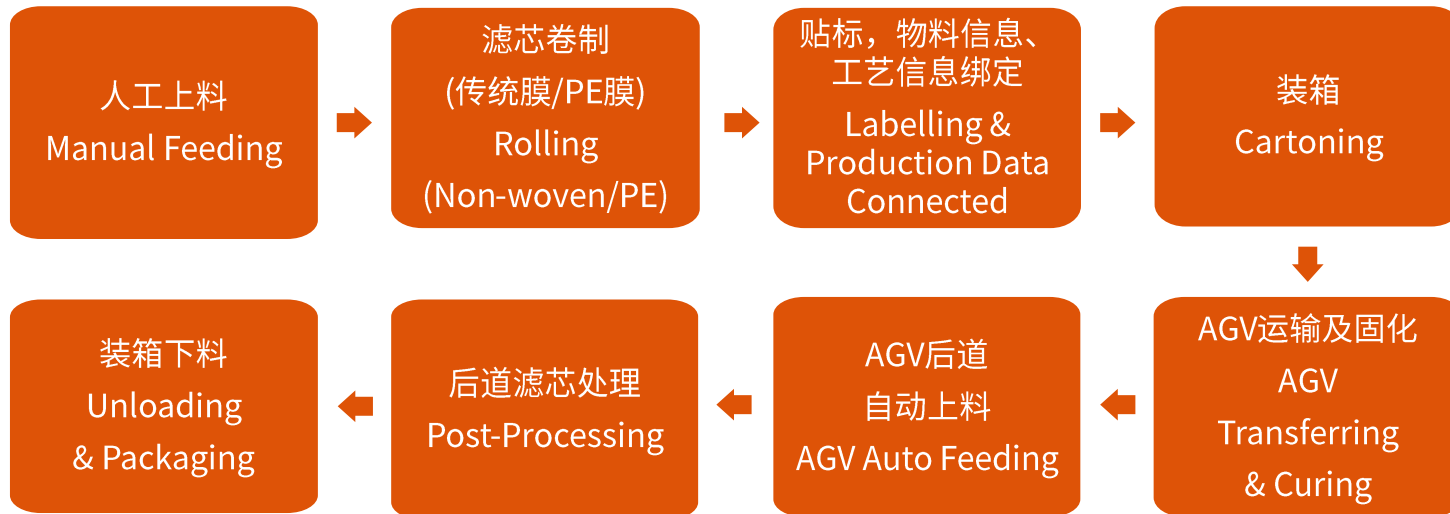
人工上料
Manual Feeding

滤芯卷制
(传统膜/PE膜)
Rolling
(Non-woven/PE)

贴标，物料信息、工艺信息绑定
Labelling & Production Data Connected

装箱
Cartoning

AGV运输及固化
AGV
Transferring
& Curing

AGV后道
自动上料
AGV Auto Feeding

后道滤芯处理
Post-Processing

装箱下料
Unloading
& Packaging